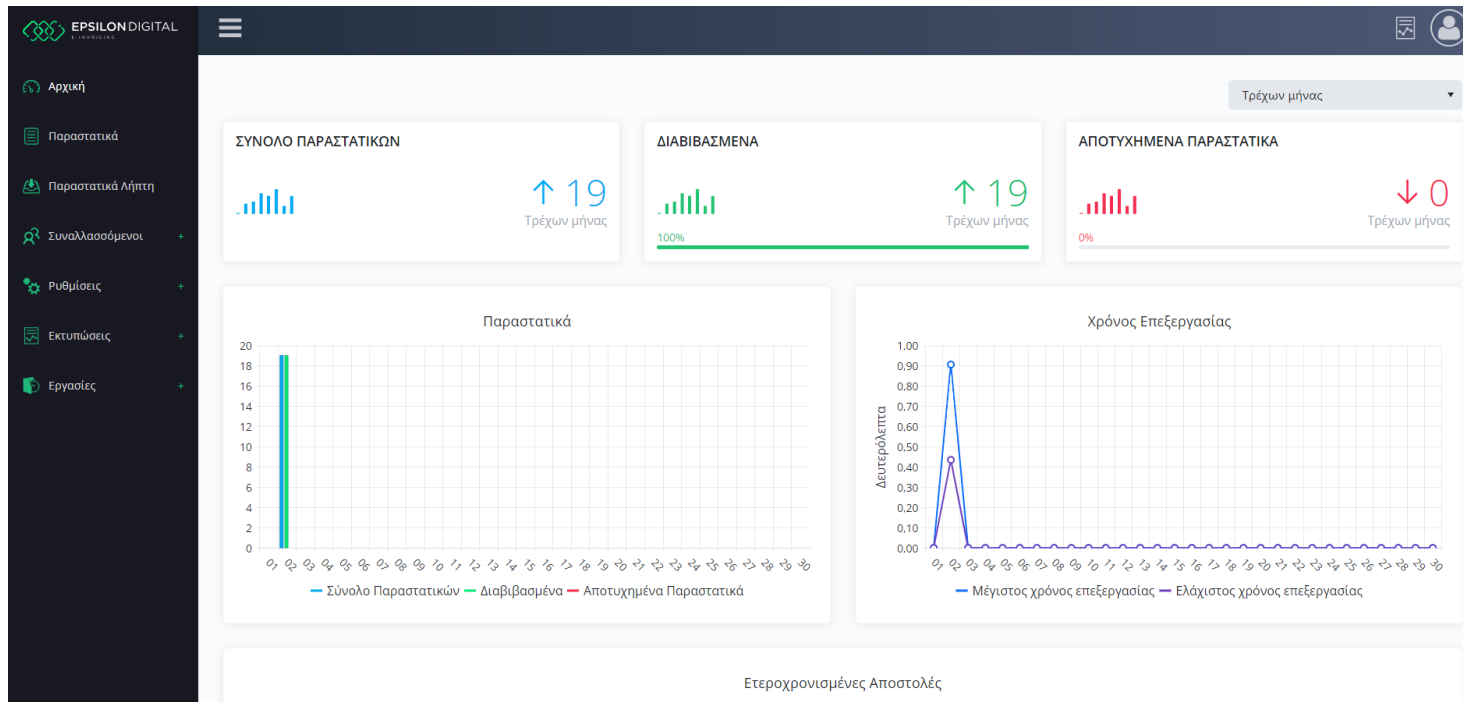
EPSILON DIGITAL
E-INVOICING

Αρχική
Παραστατικά
Παραστατικά Λήπτη
Συναλλασσόμενοι +
Ρυθμίσεις +
Εκτυπώσεις +
Εργασίες +

Τρέχων μήνας

ΣΥΝΟΛΟ ΠΑΡΑΣΤΑΤΙΚΩΝ
↑ 19
Τρέχων μήνας

ΔΙΑΒΙΒΑΣΜΕΝΑ
↑ 19
Τρέχων μήνας
100%

ΑΠΟΤΥΧΗΜΕΝΑ ΠΑΡΑΣΤΑΤΙΚΑ
↓ 0
Τρέχων μήνας
0%

Παραστατικά
20
18
16
14
12
10
8
6
4
2
0
01 02 03 04 05 06 07 08 09 10 11 12 13 14 15 16 17 18 19 20 21 22 23 24 25 26 27 28 29 30
Σύνολο Παραστατικών Διαβιβασμένα Αποτυχημένα Παραστατικά

Χρόνος Επεξεργασίας
1,00
0,90
0,80
0,70
0,60
0,50
0,40
0,30
0,20
0,10
0,00
Δευτερόλεπτα
01 02 03 04 05 06 07 08 09 10 11 12 13 14 15 16 17 18 19 20 21 22 23 24 25 26 27 28 29 30
Μέγιστος χρόνος επεξεργασίας Ελάχιστος χρόνος επεξεργασίας

Ετεροχρονισμένες Αποστολές